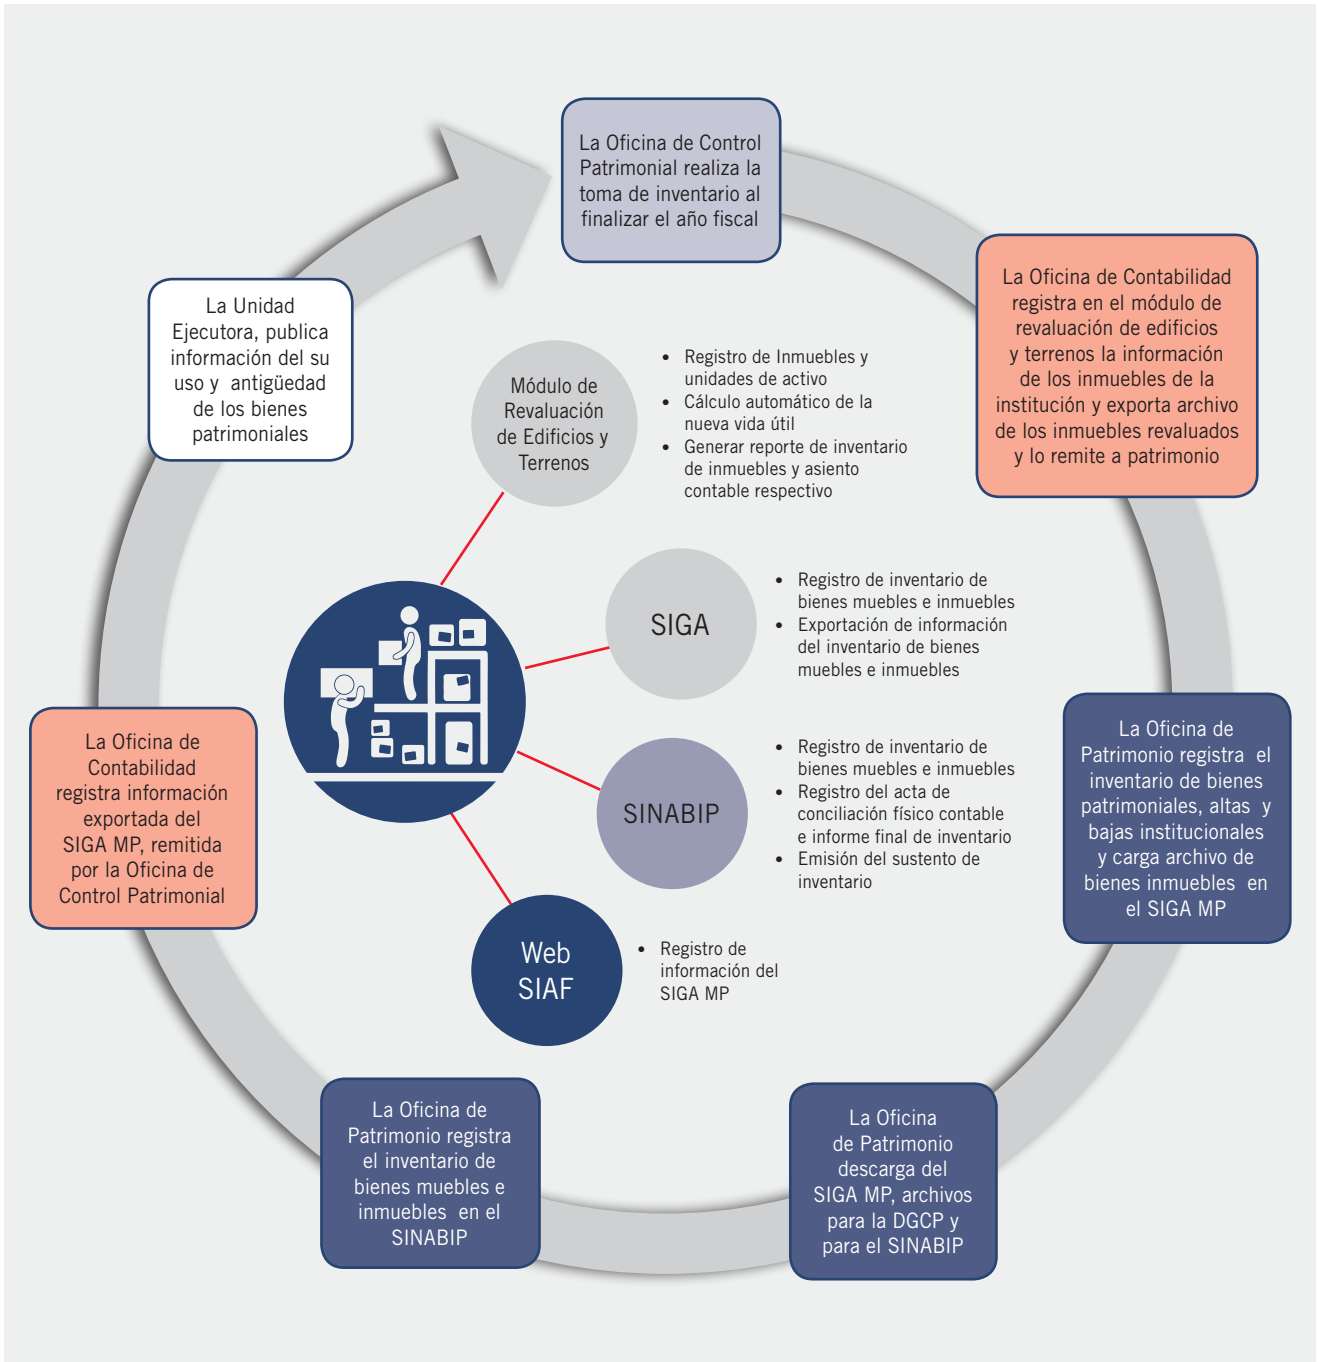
La Oficina de Control Patrimonial realiza la toma de inventario al finalizar el año fiscal

La Oficina de Contabilidad registra en el módulo de revaluación de edificios y terrenos la información de los inmuebles de la institución y exporta archivo de los inmuebles revaluados y lo remite a patrimonio

La Oficina de Patrimonio registra el inventario de bienes patrimoniales, altas y bajas institucionales y carga archivo de bienes inmuebles en el SIGA MP

La Oficina de Patrimonio descarga del SIGA MP, archivos para la DGCP y para el SINABIP

La Oficina de Patrimonio registra el inventario de bienes muebles e inmuebles en el SINABIP

La Oficina de Contabilidad registra información exportada del SIGA MP, remitida por la Oficina de Control Patrimonial

La Unidad Ejecutora, publica información del su uso y antigüedad de los bienes patrimoniales

Módulo de Revaluación de Edificios y Terrenos

- Registro de Inmuebles y unidades de activo
- Cálculo automático de la nueva vida útil
- Generar reporte de inventario de inmuebles y asiento contable respectivo

SIGA

- Registro de inventario de bienes muebles e inmuebles
- Exportación de información del inventario de bienes muebles e inmuebles

SINABIP

- Registro de inventario de bienes muebles e inmuebles
- Registro del acta de conciliación físico contable e informe final de inventario
- Emisión del sustento de inventario

Web SIAF

- Registro de información del SIGA MP